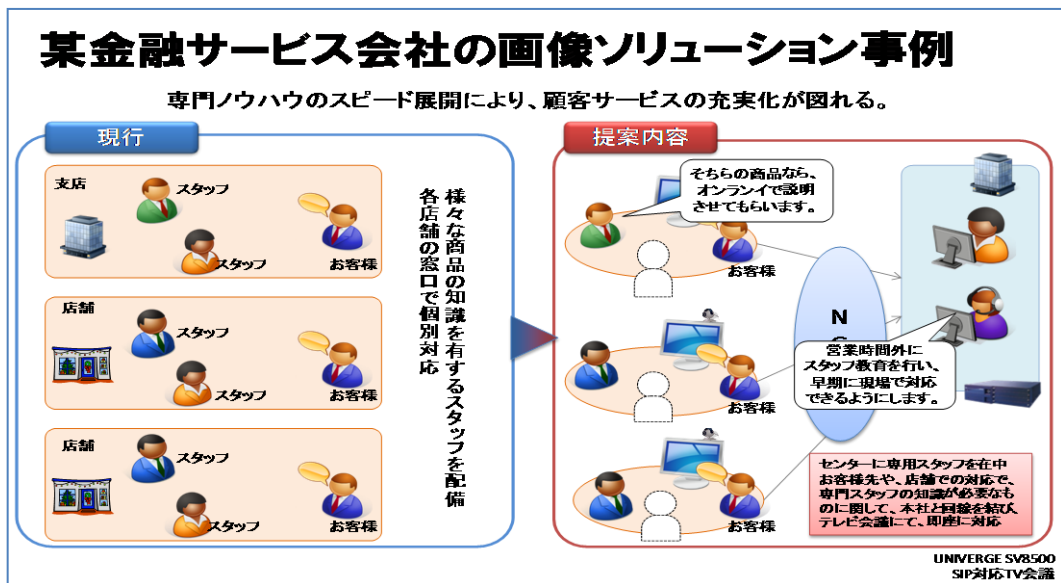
某金融サービス会社の画像ソリューション事例

専門ノウハウのスピード展開により、顧客サービスの充実化が図れる。

現行

支店
スタッフ
スタッフ
お客様

店舗
スタッフ
スタッフ
お客様

店舗
スタッフ
スタッフ
お客様

様々な商品の知識を有するスタッフを配備
各店舗の窓口で個別対応

提案内容

そちらの商品なら、オンラインで説明させてもらいます。

お客様
お客様
お客様

N

営業時間外にスタッフ教育を行い、早期に現場で対応できるようにします。

センターに専用スタッフを在中
お客様先や、店舗での対応で、専門スタッフの知識が必要なものに関して、本社と回線を結び、テレビ会議にて、即座に対応

UNIVERGE SV8500
SIP対応TV会議